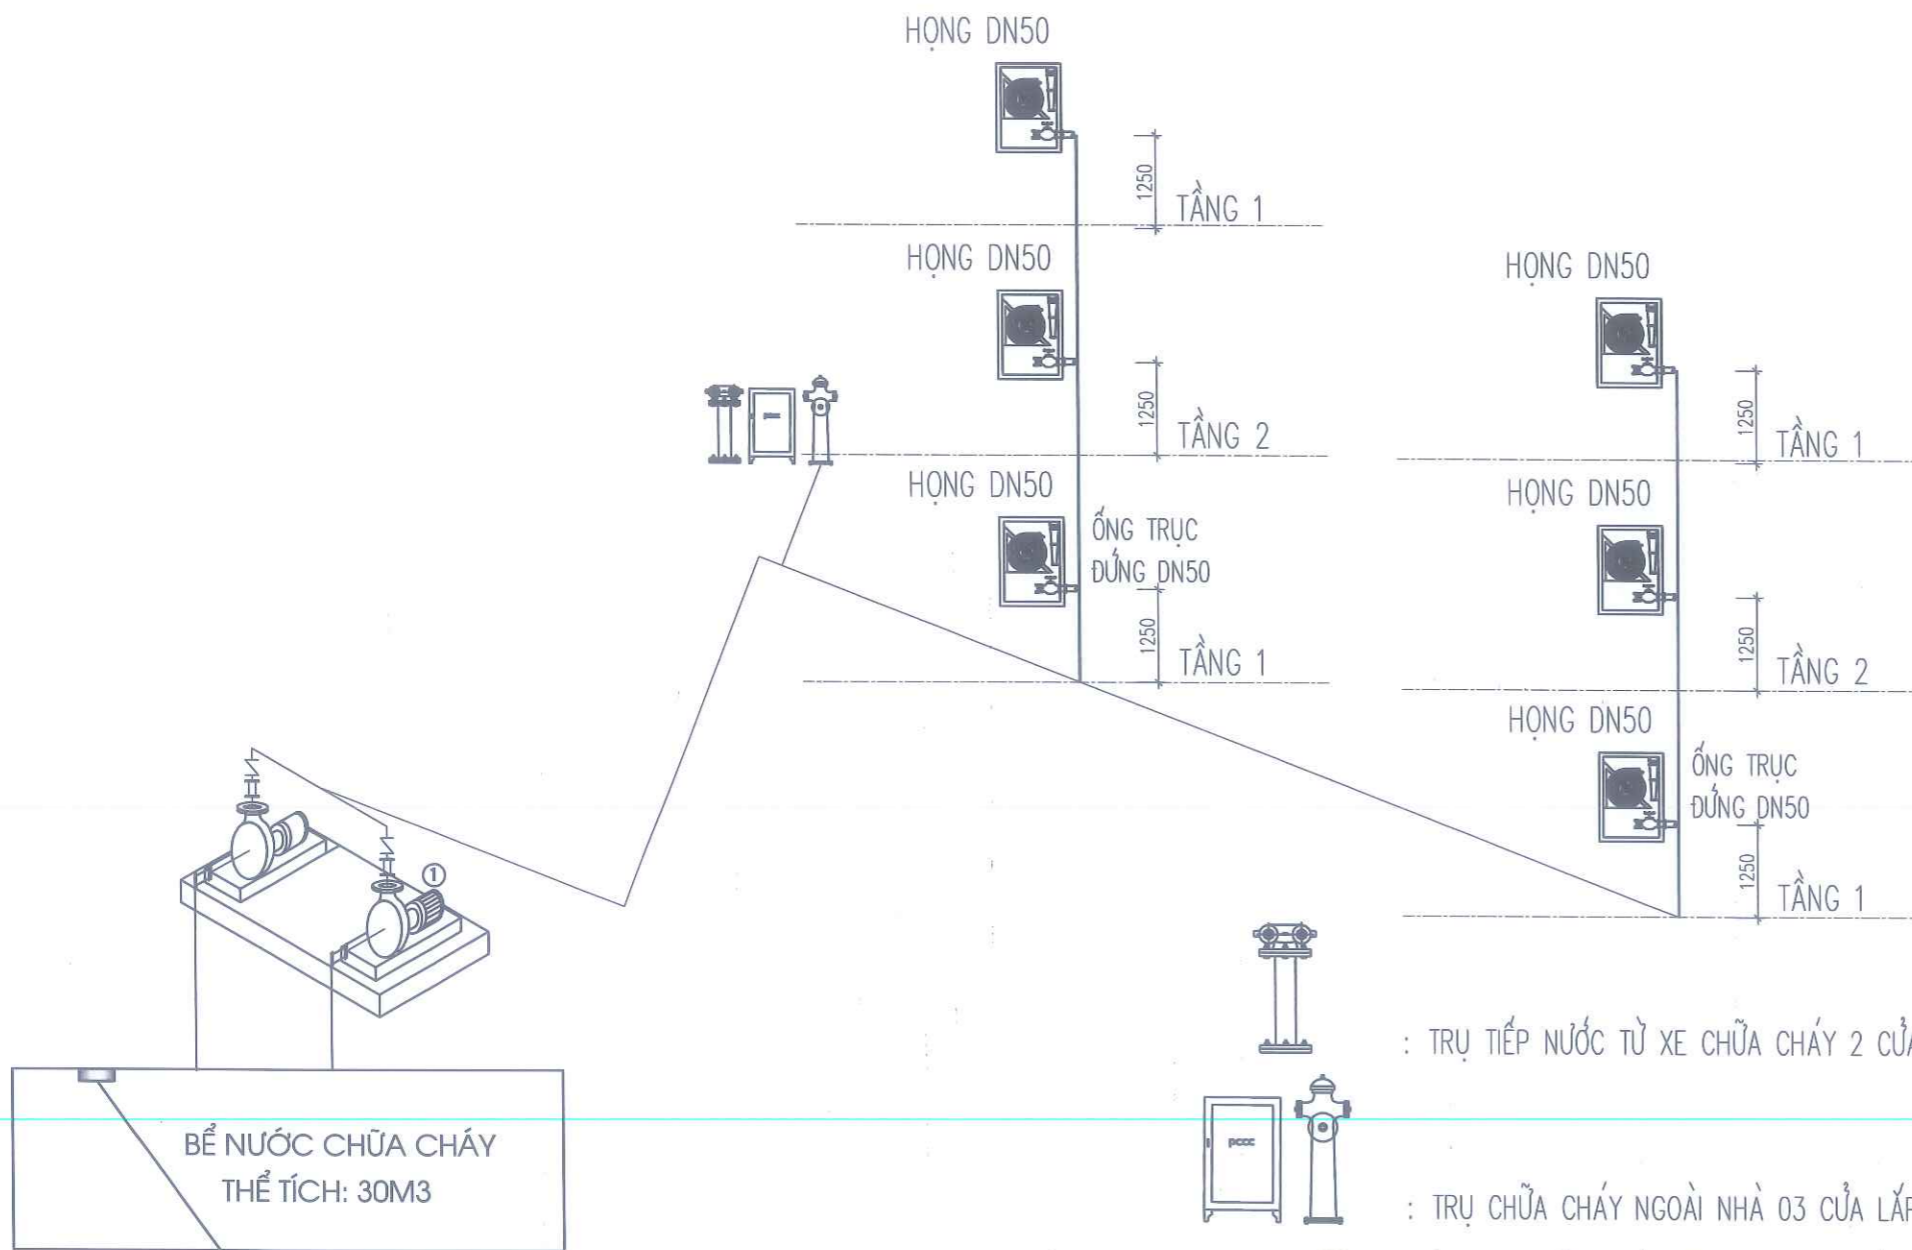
HỌNG DN50

1250

TẦNG 1

HỌNG DN50

1250

TẦNG 2

HỌNG DN50

ỐNG TRỤC ĐỨNG DN50

1250

TẦNG 1

HỌNG DN50

1250

TẦNG 1

HỌNG DN50

1250

TẦNG 2

HỌNG DN50

ỐNG TRỤC ĐỨNG DN50

1250

TẦNG 1

①

BỂ NƯỚC CHỮA CHÁY
THỂ TÍCH: 30M3

: TRỤ TIẾP NƯỚC TỪ XE CHỮA CHÁY 2 CỬ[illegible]

PCCC

: TRỤ CHỮA CHÁY NGOÀI NHÀ 03 CỬA LẮ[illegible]